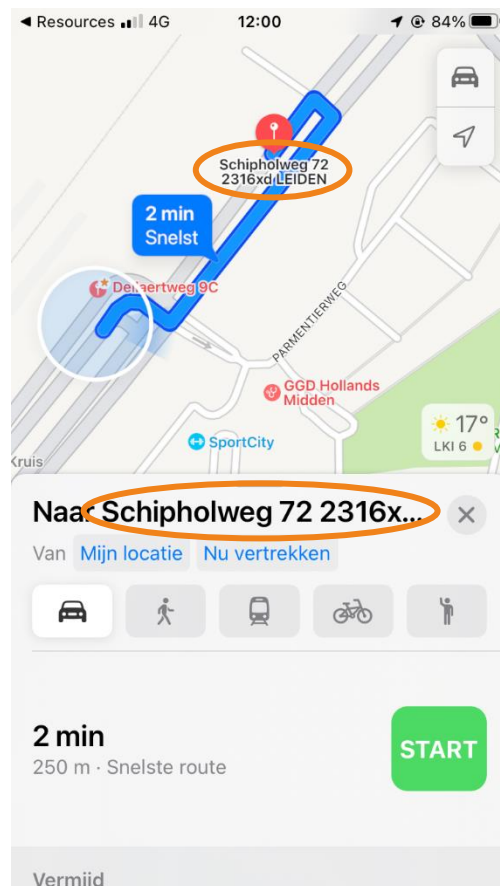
◀ Resources 4G 12:00 84%

Schipholweg 72
2316xd LEIDEN

2 min
Snelst

Delftaertweg 9C

PARMENTIERWEG

GGD Hollands Midden

SportCity

17°
LKI 6

Kruis

Naar Schipholweg 72 2316x...

Van Mijn locatie Nu vertrekken

2 min
250 m · Snelste route

START

Vermijd